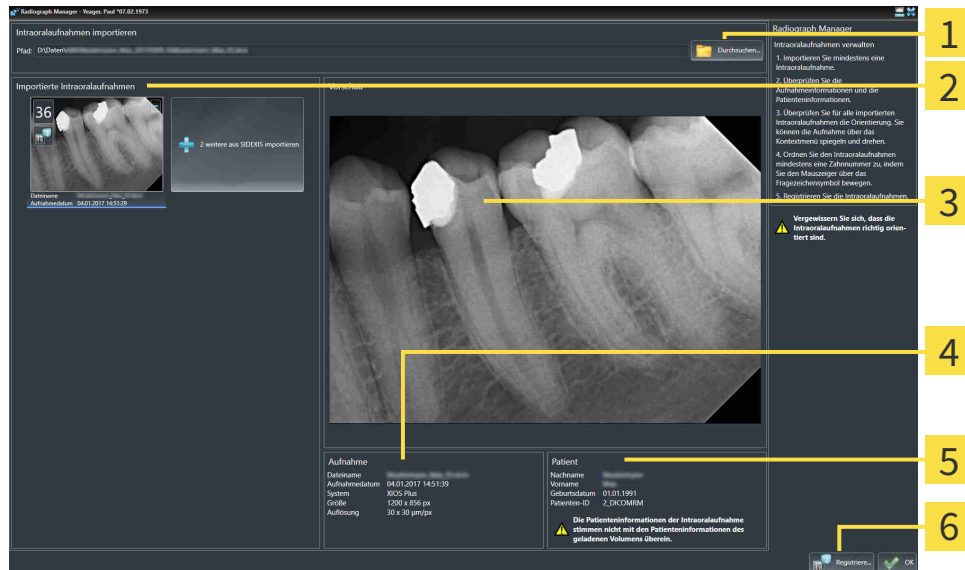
Radiograph Manager - Yeager, Paul *07.02.1973

Intraoralaufnahmen importieren

Pfad: D:\Daten\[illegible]

Durchsuchen...

Importierte Intraoralaufnahmen

36

Dateiname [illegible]
Aufnahmedatum 04.01.2017 14:51:39

2 weitere aus SIDEXIS importieren

Vorschau

Aufnahme

| | |
|---|---|
| Dateiname | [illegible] |
| Aufnahmedatum | 04.01.2017 14:51:39 |
| System | XIOS Plus |
| Größe | 1200 x 856 px |
| Auflösung | 30 x 30 µm/px |

Patient

| | |
|---|---|
| Nachname | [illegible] |
| Vorname | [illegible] |
| Geburtsdatum | 01.01.1991 |
| Patienten-ID | 2_DICOMRM |

Die Patienteninformationen der Intraoralaufnahme stimmen nicht mit den Patienteninformationen des geladenen Volumens überein.

Radiograph Manager

Intraoralaufnahmen verwalten

1. Importieren Sie mindestens eine Intraoralaufnahme.

2. Überprüfen Sie die Aufnahmeinformationen und die Patienteninformationen.

3. Überprüfen Sie für alle importierten Intraoralaufnahmen die Orientierung. Sie können die Aufnahme über das Kontextmenü spiegeln und drehen.

4. Ordnen Sie den Intraoralaufnahmen mindestens eine Zahnnummer zu, indem Sie den Mauszeiger über das Fragezeichensymbol bewegen.

5. Registrieren Sie die Intraoralaufnahmen.

Vergewissern Sie sich, dass die Intraoralaufnahmen richtig orientiert sind.

Registriere...

OK

1
2
3
4
5
6